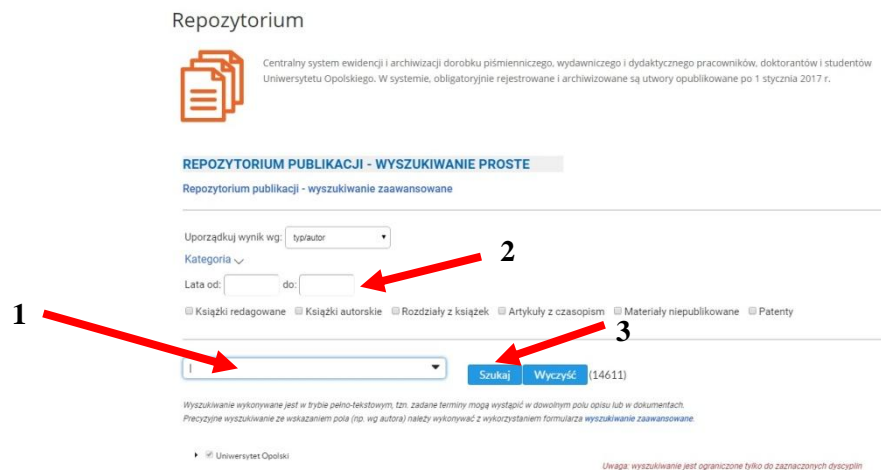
Repozytorium

Centralny system ewidencji i archiwizacji dorobku piśmienniczego, wydawniczego i dydaktycznego pracowników, doktorantów i studentów Uniwersytetu Opolskiego. W systemie, obligatoryjnie rejestrowane i archiwizowane są utwory opublikowane po 1 stycznia 2017 r.

REPOZYTORIUM PUBLIKACJI - WYSZUKIWANIE PROSTE

Repozytorium publikacji - wyszukiwanie zaawansowane

Uporządkuj wynik wg: typ/autor

Kategoria

2

Lata od: do:

1

Książki redagowane Książki autorskie Rozdziały z książek Artykuły z czasopism Materiały niepublikowane Patenty

3

Szukaj Wyczyść (14611)

Wyszukiwanie wykonywane jest w trybie pełno-tekstowym, tzn. zadane terminy mogą wystąpić w dowolnym polu opisu lub w dokumentach.
Precyzyjne wyszukiwanie ze wskazaniem pola (np. wg autora) należy wykonywać z wykorzystaniem formularza wyszukiwanie zaawansowane.

Uniwersytet Opolski

Uwaga: wyszukiwanie jest ograniczone tylko do zaznaczonych dyscyplin